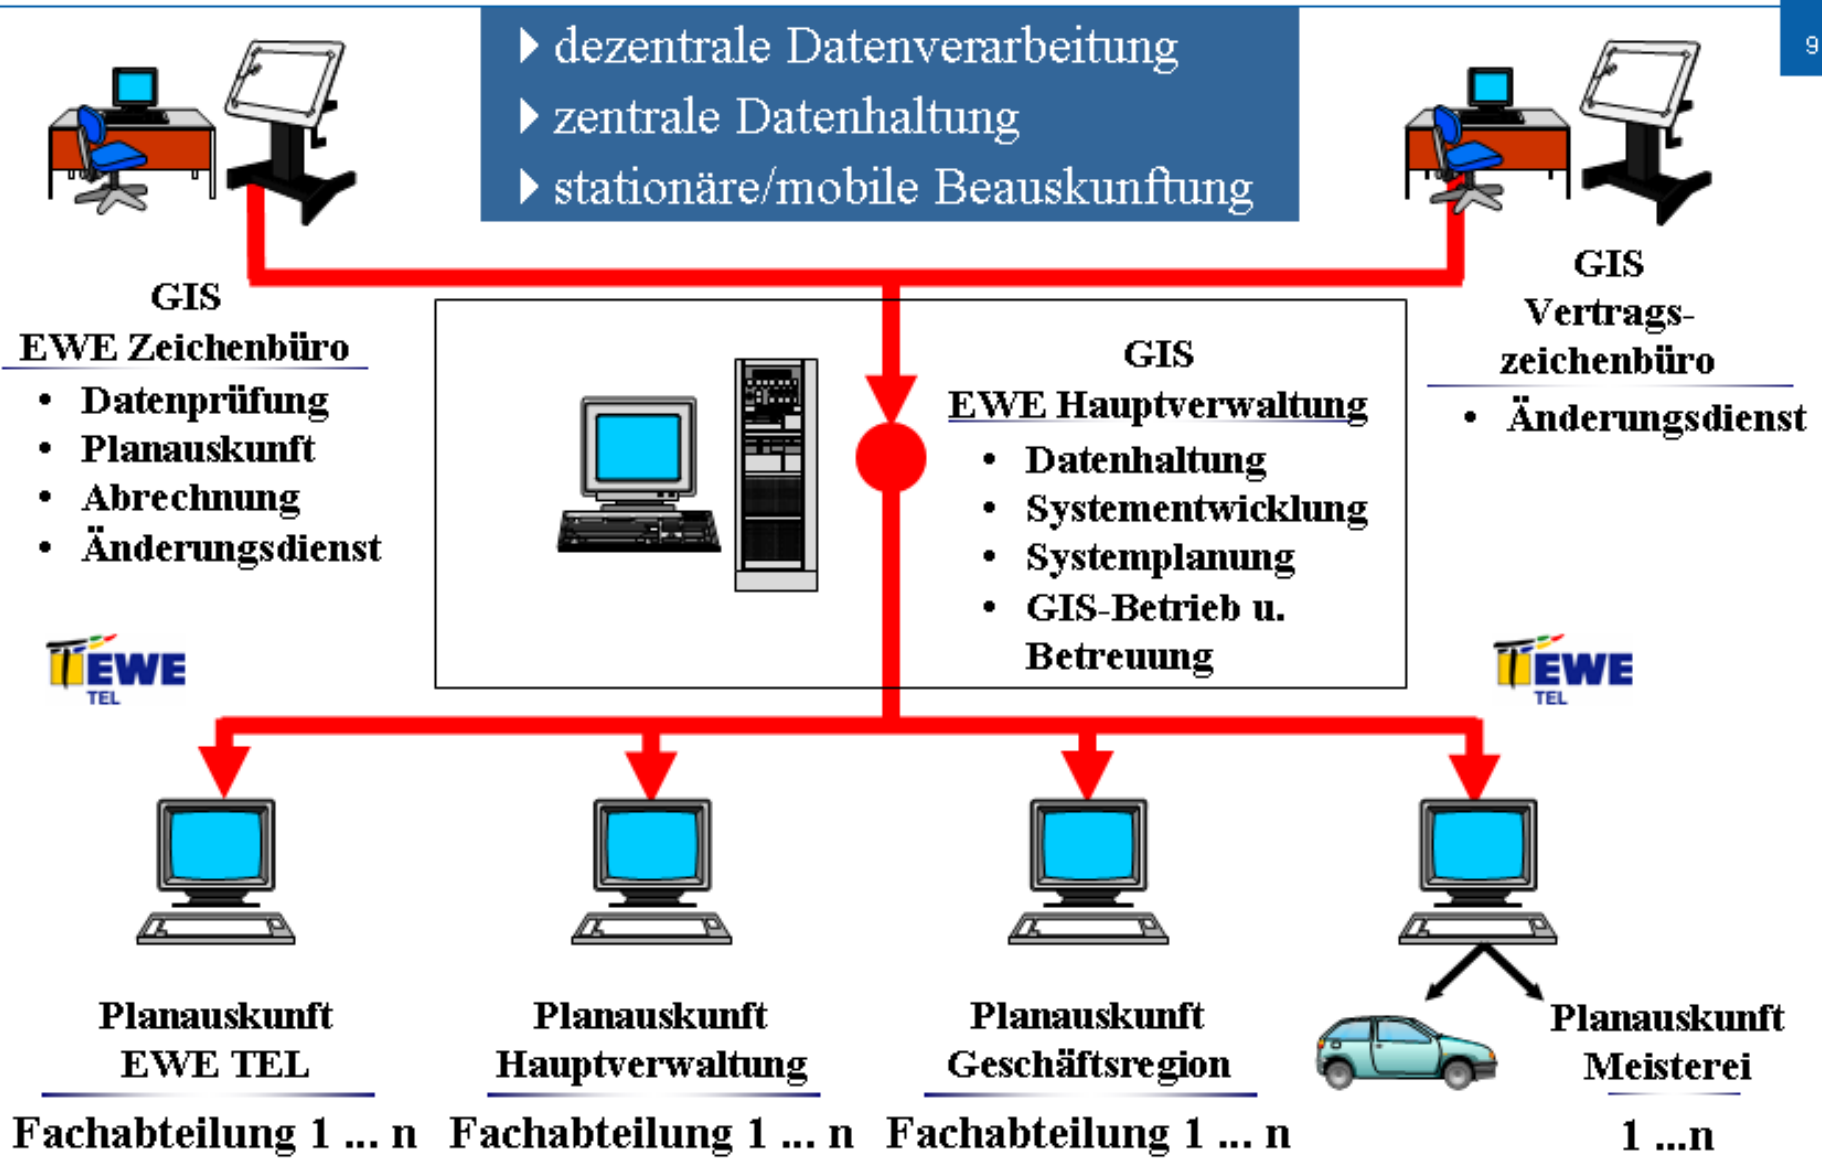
dezentrale Datenverarbeitung
zentrale Datenhaltung
stationäre/mobile Beauskunftung

9

GIS
EWE Zeichenbüro
• Datenprüfung
• Planauskunft
• Abrechnung
• Änderungsdienst

GIS
EWE Hauptverwaltung
• Datenhaltung
• Systementwicklung
• Systemplanung
• GIS-Betrieb u. Betreuung

GIS
Vertrags-
zeichenbüro
• Änderungsdienst

EWE TEL

EWE TEL

Planauskunft
EWE TEL
Fachabteilung 1 ... n

Planauskunft
Hauptverwaltung
Fachabteilung 1 ... n

Planauskunft
Geschäftsregion
Fachabteilung 1 ... n

Planauskunft
Meisterei
1 ...n